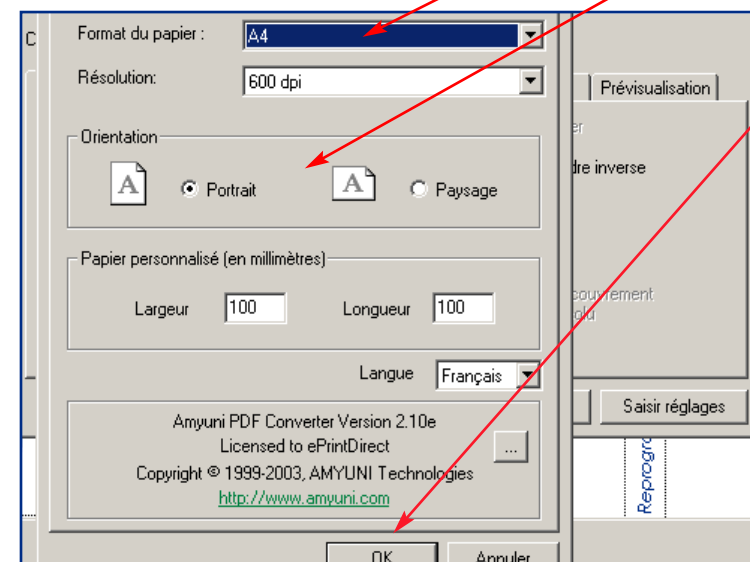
C

Format du papier :
A4

Résolution:
600 dpi

Prévisualisation

Orientation

A Portrait

A Paysage

dre inverse

Papier personnalisé (en millimètres)

Largeur 100

Longueur 100

couvrement

Langue Français

Amyuni PDF Converter Version 2.10e
Licensed to ePrintDirect
Copyright © 1999-2003, AMYUNI Technologies
http://www.amyuni.com

...

Saisir réglages

Reprogr

OK

Annuler